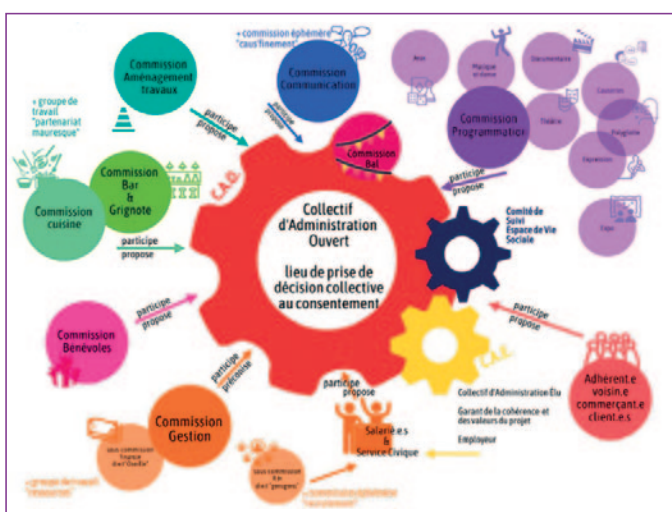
Commission Aménagement travaux

+ groupe de travail "partenariat mauresque"

+ commission éphémère "caus'finement"

Commission Communication

Arts

Musique actuelle

Documentaire

Cinéma

Commission Programmation

Théâtre

Polyglotte

Exposition

Expo

participe propose

participe propose

Commission Bal

Commission Bar & Grignote

Commission cuisine

C.A.O.

Collectif d'Administration Ouvert

lieu de prise de décision collective au consentement

participe propose

participe propose

Comité de Suivi Espace de Vie Sociale

participe propose

participe propose

Commission Bénévoles

participe propose

C.A.E.

Adhérent.e voisin.e commerçant.e client.e.s

participe propose

Commission Gestion

participe propose

Collectif d'Administration Élu

Garant de la cohérence et des valeurs du projet

Employeur

sous commission finance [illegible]

sous commission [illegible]

Salarié.e.s & Service Civique

+ groupe de travail "ressources"

+ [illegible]